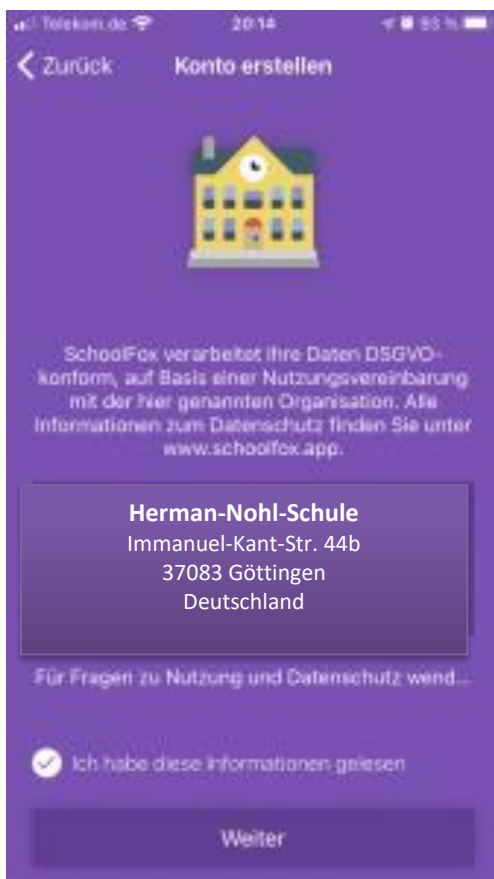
Telekom.de 20:14 93 %

< Zurück Konto erstellen

SchoolFox verarbeitet Ihre Daten DSGVO-konform, auf Basis einer Nutzungsvereinbarung mit der hier genannten Organisation. Alle Informationen zum Datenschutz finden Sie unter www.schoolfox.app.

**Herman-Nohl-Schule**
Immanuel-Kant-Str. 44b
37083 Göttingen
Deutschland

Für Fragen zu Nutzung und Datenschutz wend...

Ich habe diese Informationen gelesen

Weiter